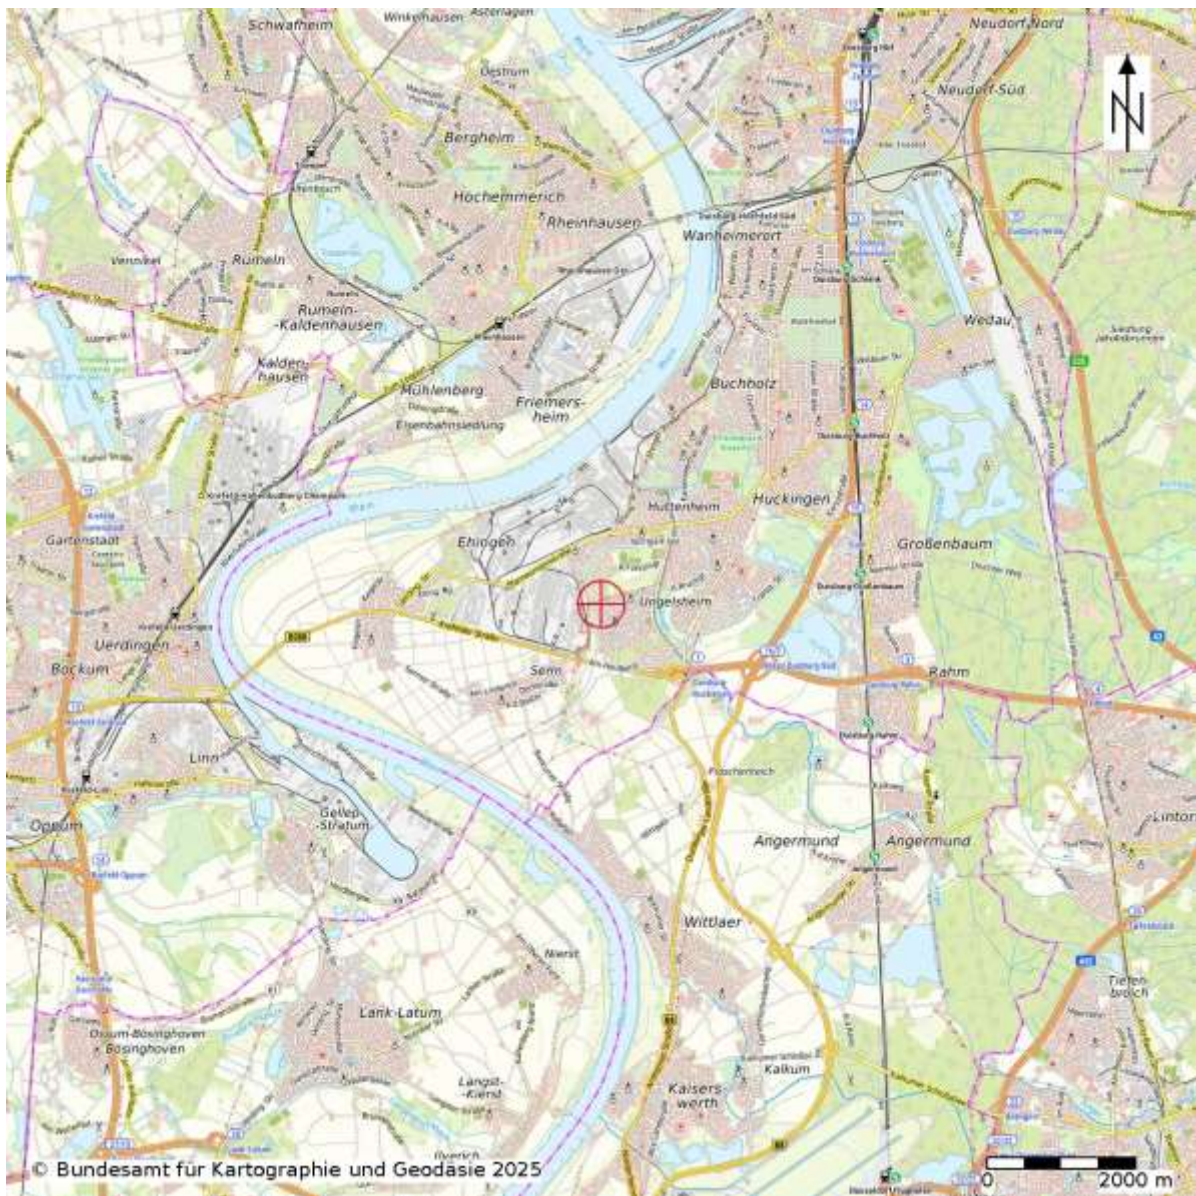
Schwafheim
Winkelhausen
Asterlagen
Neudorf-Nord
Neudorf-Süd
Oestrum
Bergheim
Hochemmerich
Rheinhausen
Wanheimerort
Rumeln
Rumeln-Kaldenhausen
Kaldenhausen
Mühlenberg
Eisenbahnsiedlung
Friemersheim
Wedau
Buchholz
Huckingen
Hüttenheim
Ehingen
Großenbaum
Ungelsheim
Gartenstadt
Uerdingen
Bockum
Serm
Rahm
Linn
Gellep-Stratum
Oppum
Angermund
Angermund
Lintorf
Wittlaer
Nierst
Lank-Latum
Tiefenbroich
Ossum-Bösinghoven
Bösinghoven
Langst-Kierst
Kalkum
Kaiserswerth
Ilverich
© Bundesamt für Kartographie und Geodäsie 2025
0
2000 m